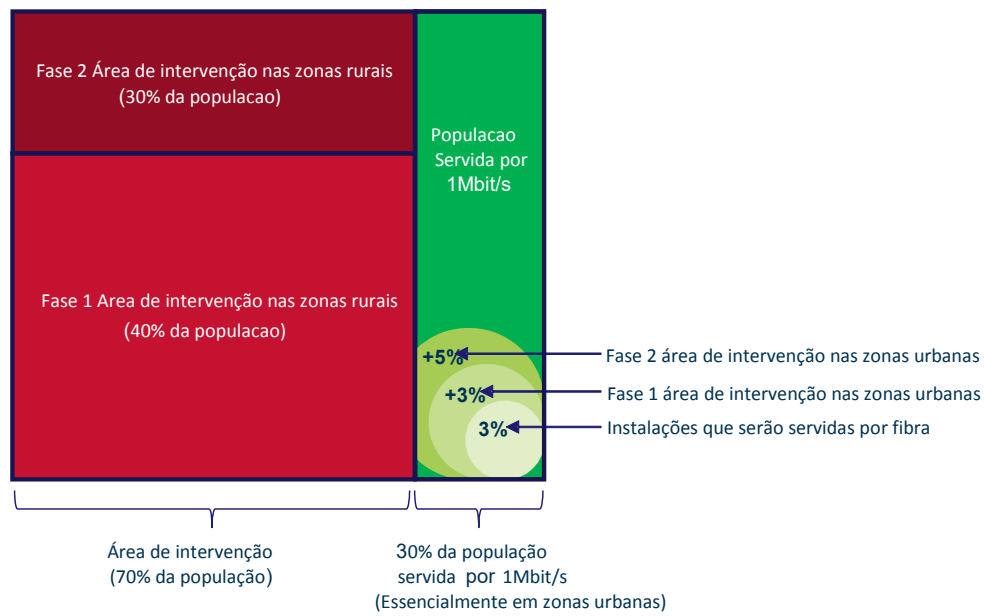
Fase 2 Área de intervenção nas zonas rurais
(30% da populacao)

Fase 1 Area de intervenção nas zonas rurais
(40% da populacao)

Populacao Servida por 1Mbit/s

+5%

+3%

3%

Fase 2 área de intervenção nas zonas urbanas

Fase 1 área de intervenção nas zonas urbanas

Instalações que serão servidas por fibra

Área de intervenção
(70% da população)

30% da população servida por 1Mbit/s
(Essencialmente em zonas urbanas)